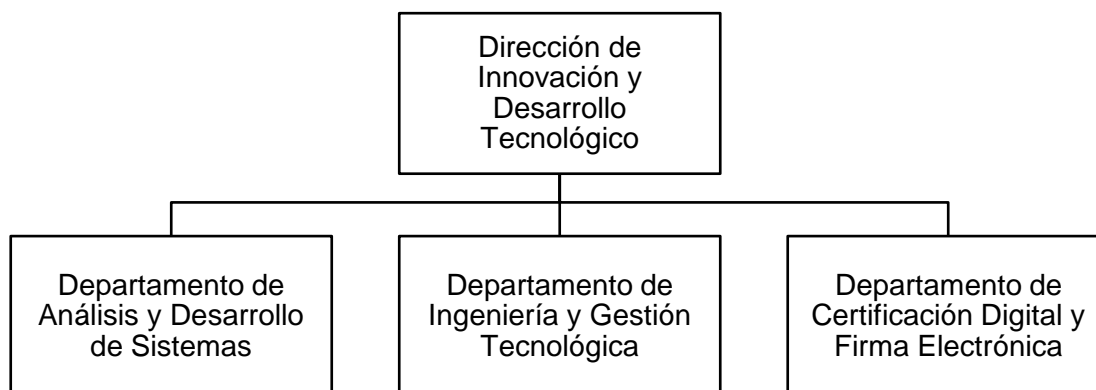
Dirección de Innovación y Desarrollo Tecnológico

Departamento de Análisis y Desarrollo de Sistemas

Departamento de Ingeniería y Gestión Tecnológica

Departamento de Certificación Digital y Firma Electrónica